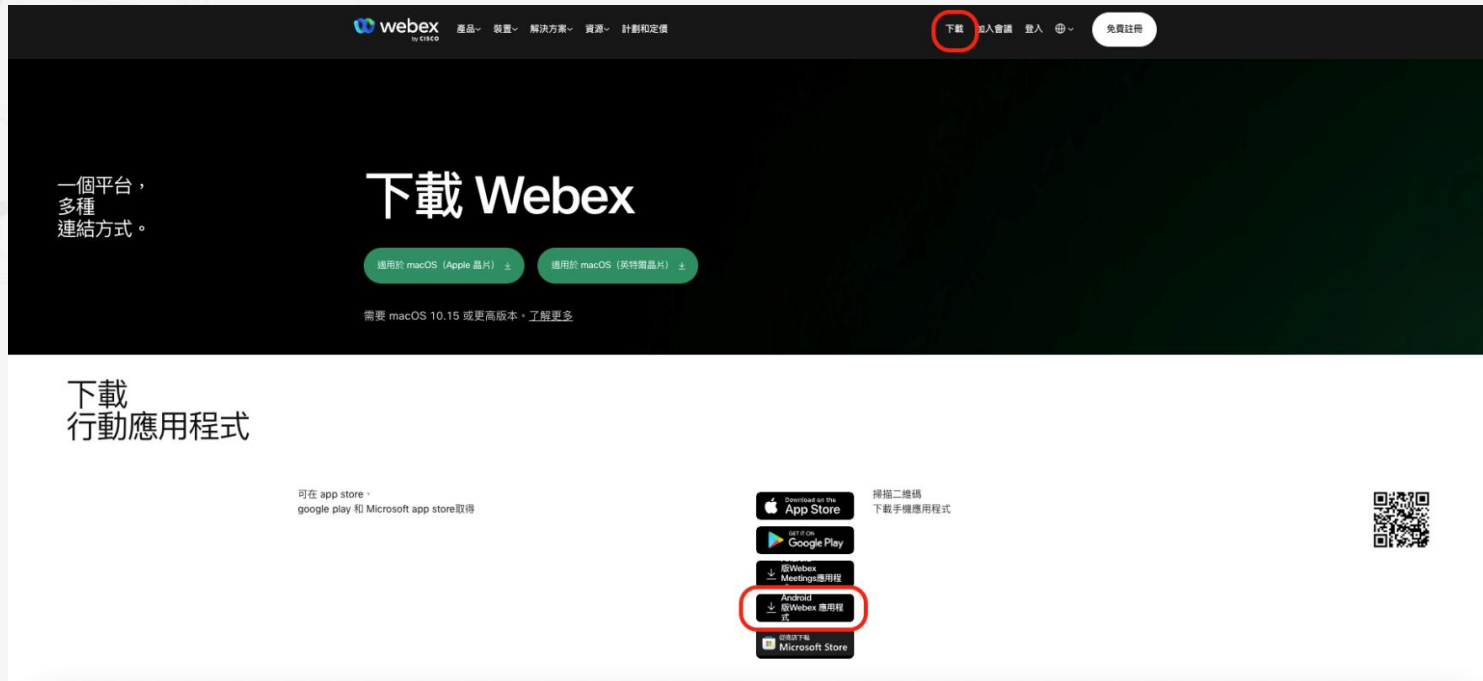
webex by CISCO 產品 裝置 解決方案 資源 計劃和定價

下載 加入會議 登入 免費註冊

一個平台，
多種
連結方式。

下載 Webex

適用於 macOS（Apple 晶片）

適用於 macOS（英特爾晶片）

需要 macOS 10.15 或更高版本。了解更多

下載
行動應用程式

可在 app store、google play 和 Microsoft app store取得

Download on the App Store

GET IT ON Google Play

版Webex Meetings應用程

Android 版Webex 應用程式

從商店下載 Microsoft Store

掃描二維碼
下載手機應用程式